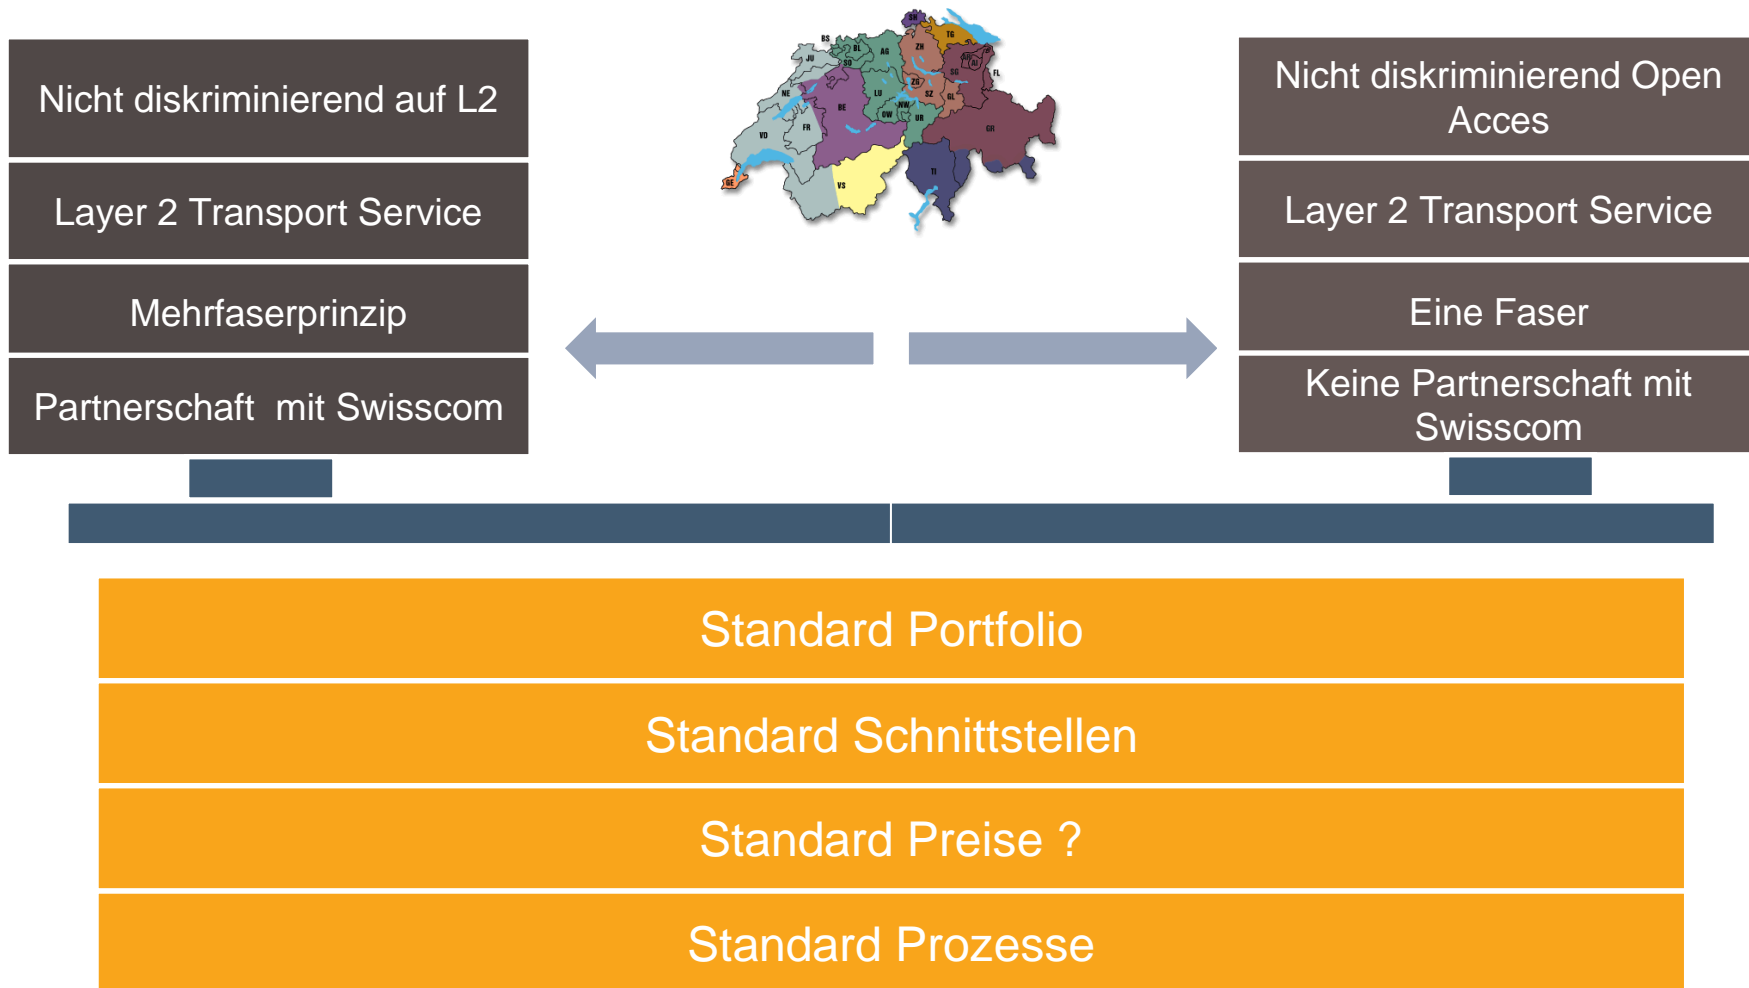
Nicht diskriminierend auf L2

Layer 2 Transport Service

Mehrfaserprinzip

Partnerschaft  mit Swisscom

Nicht diskriminierend Open Acces

Layer 2 Transport Service

Eine Faser

Keine Partnerschaft mit Swisscom

SH TG BS BL AG ZH JU SO AR AI SG FL NE LU ZG BE SZ GL NW OW UR FR VD GR GE VS TI

Standard Portfolio

Standard Schnittstellen

Standard Preise ?

Standard Prozesse